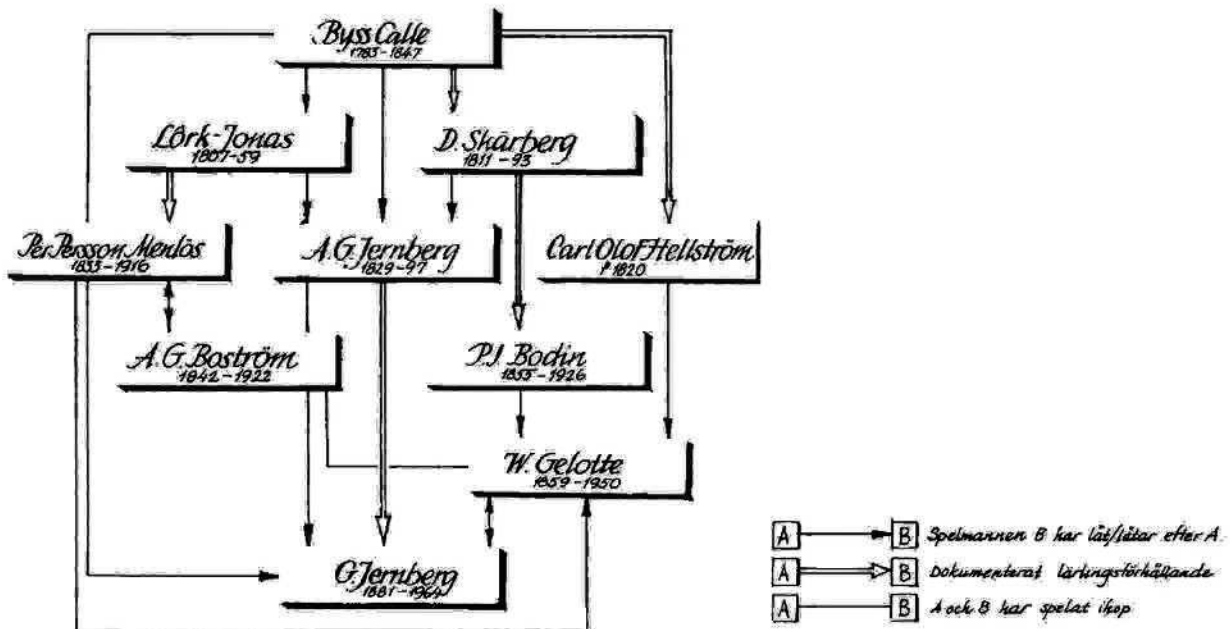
Byss Calle
1783 - 1847

Lörk-Jonas
1807-59

D. Skärberg
1811 - 93

Per Persson Menlös
1833 - 1916

A.G. Jernberg
1829-97

Carl Olof Hellström
f. 1820

A.G. Boström
1842 - 1922

P.J. Bodin
1855 - 1926

W. Gelotte
1859 - 1950

G. Jernberg
1881 - 1964

A → B Spelmannen B har låt/låtar efter A.
A → B Dokumenterat lärlingsförhållande
A — B A och B har spelat ihop